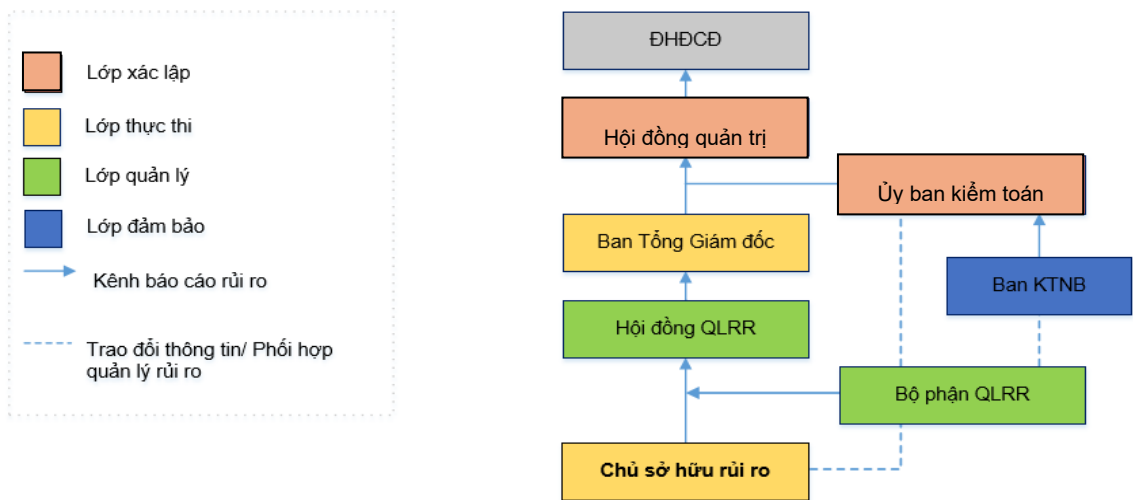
Lớp xác lập

Lớp thực thi

Lớp quản lý

Lớp đảm bảo

Kênh báo cáo rủi ro

Trao đổi thông tin/ Phối hợp quản lý rủi ro

ĐHĐCĐ

Hội đồng quản trị

Ủy ban kiểm toán

Ban Tổng Giám đốc

Ban KTNB

Hội đồng QLRR

Bộ phận QLRR

Chủ sở hữu rủi ro